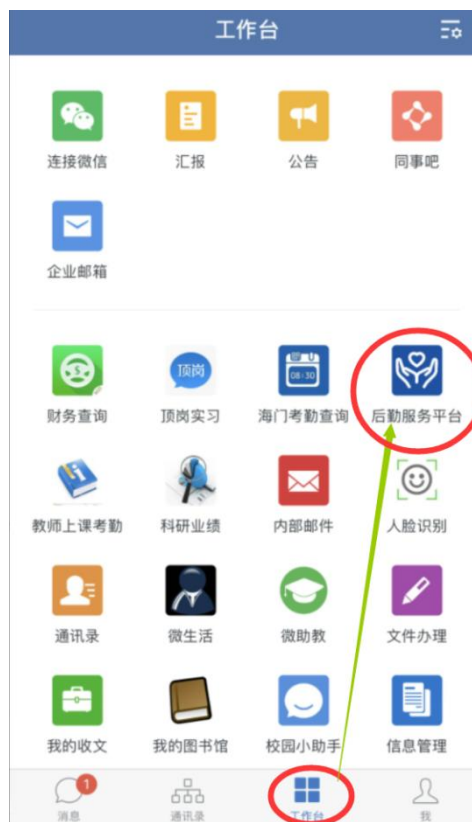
工作台

连接微信
汇报
公告
同事吧
企业邮箱

财务查询
顶岗
顶岗实习
08:30
海门考勤查询
后勤服务平台
教师上课考勤
科研业绩
内部邮件
人脸识别
通讯录
微生活
微助教
文件办理
我的收文
我的图书馆
校园小助手
信息管理

1
消息
通讯录
工作台
我